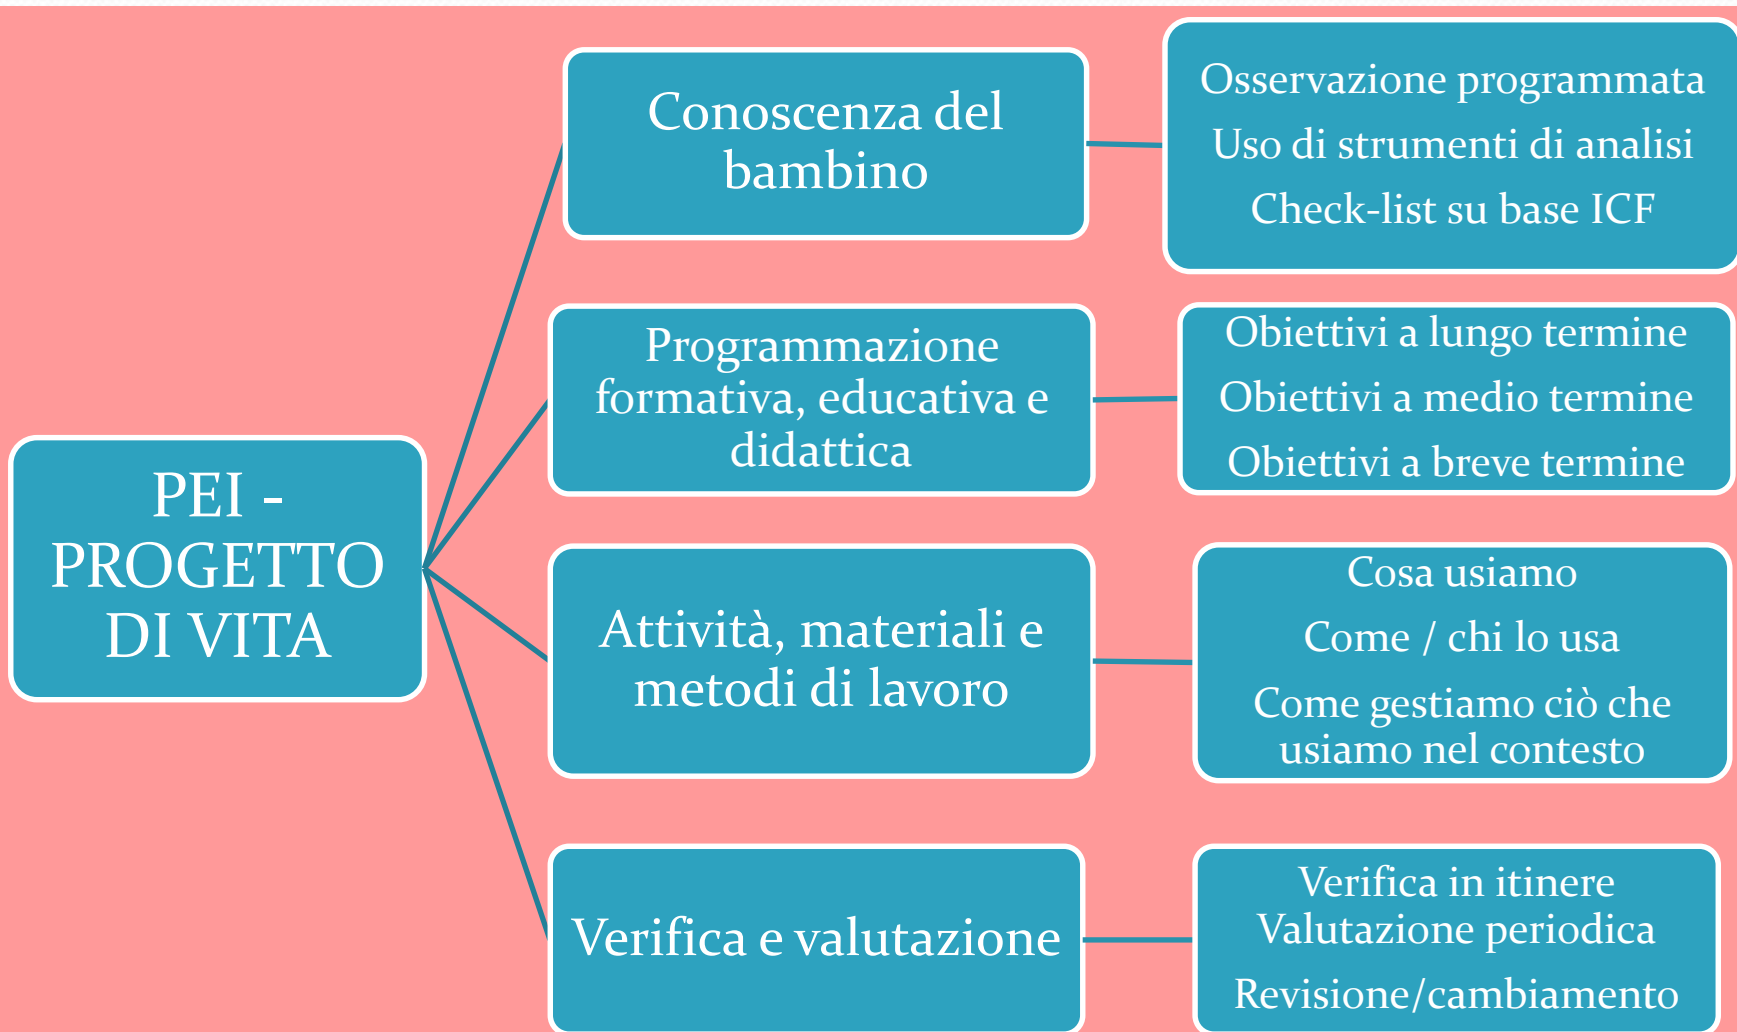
PEI - PROGETTO DI VITA

Conoscenza del bambino

Osservazione programmata
Uso di strumenti di analisi
Check-list su base ICF

Programmazione formativa, educativa e didattica

Obiettivi a lungo termine
Obiettivi a medio termine
Obiettivi a breve termine

Attività, materiali e metodi di lavoro

Cosa usiamo
Come / chi lo usa
Come gestiamo ciò che usiamo nel contesto

Verifica e valutazione

Verifica in itinere
Valutazione periodica
Revisione/cambiamento